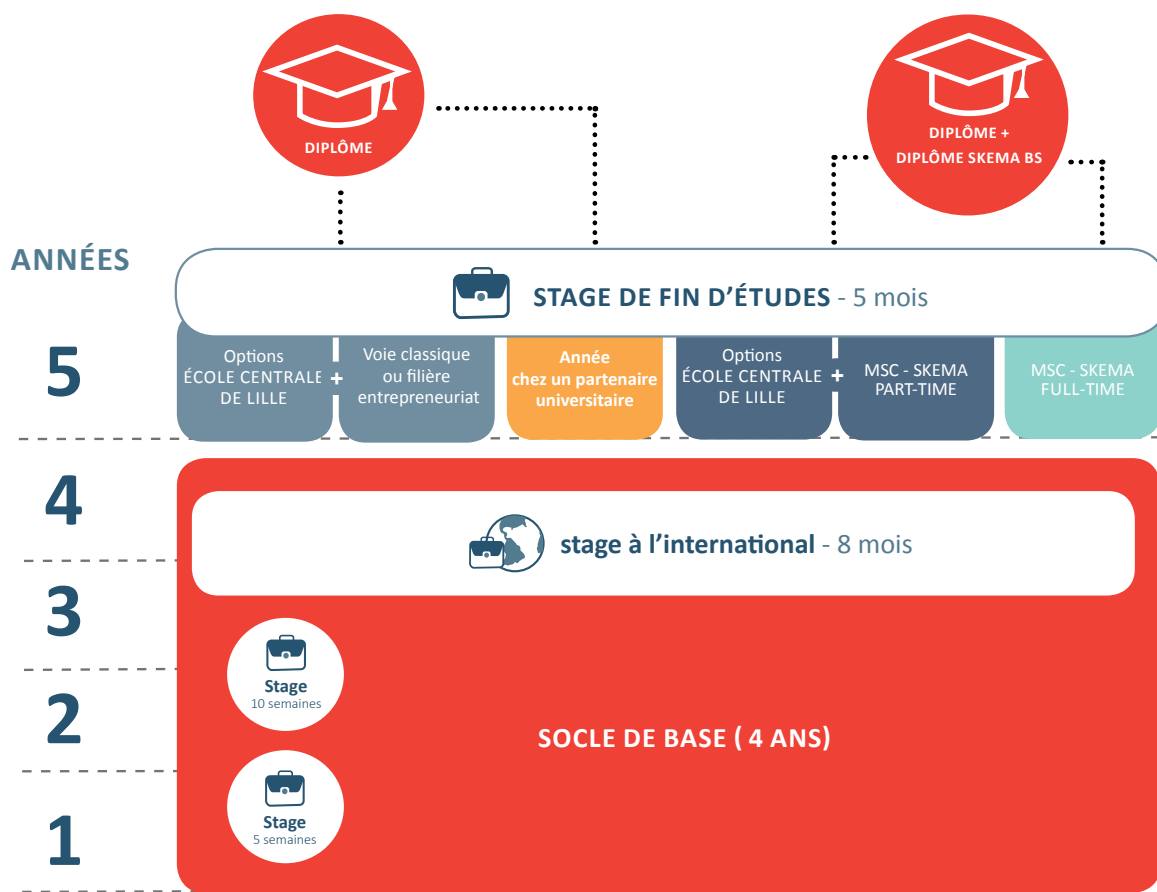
DIPLÔME

DIPLÔME + DIPLÔME SKEMA BS

ANNÉES

STAGE DE FIN D'ÉTUDES - 5 mois

5

Options ÉCOLE CENTRALE DE LILLE

+

Voie classique ou filière entrepreneuriat

Année chez un partenaire universitaire

Options ÉCOLE CENTRALE DE LILLE

+

MSC - SKEMA PART-TIME

MSC - SKEMA FULL-TIME

4

stage à l'international - 8 mois

3

Stage
10 semaines

2

SOCLE DE BASE ( 4 ANS)

Stage
5 semaines

1